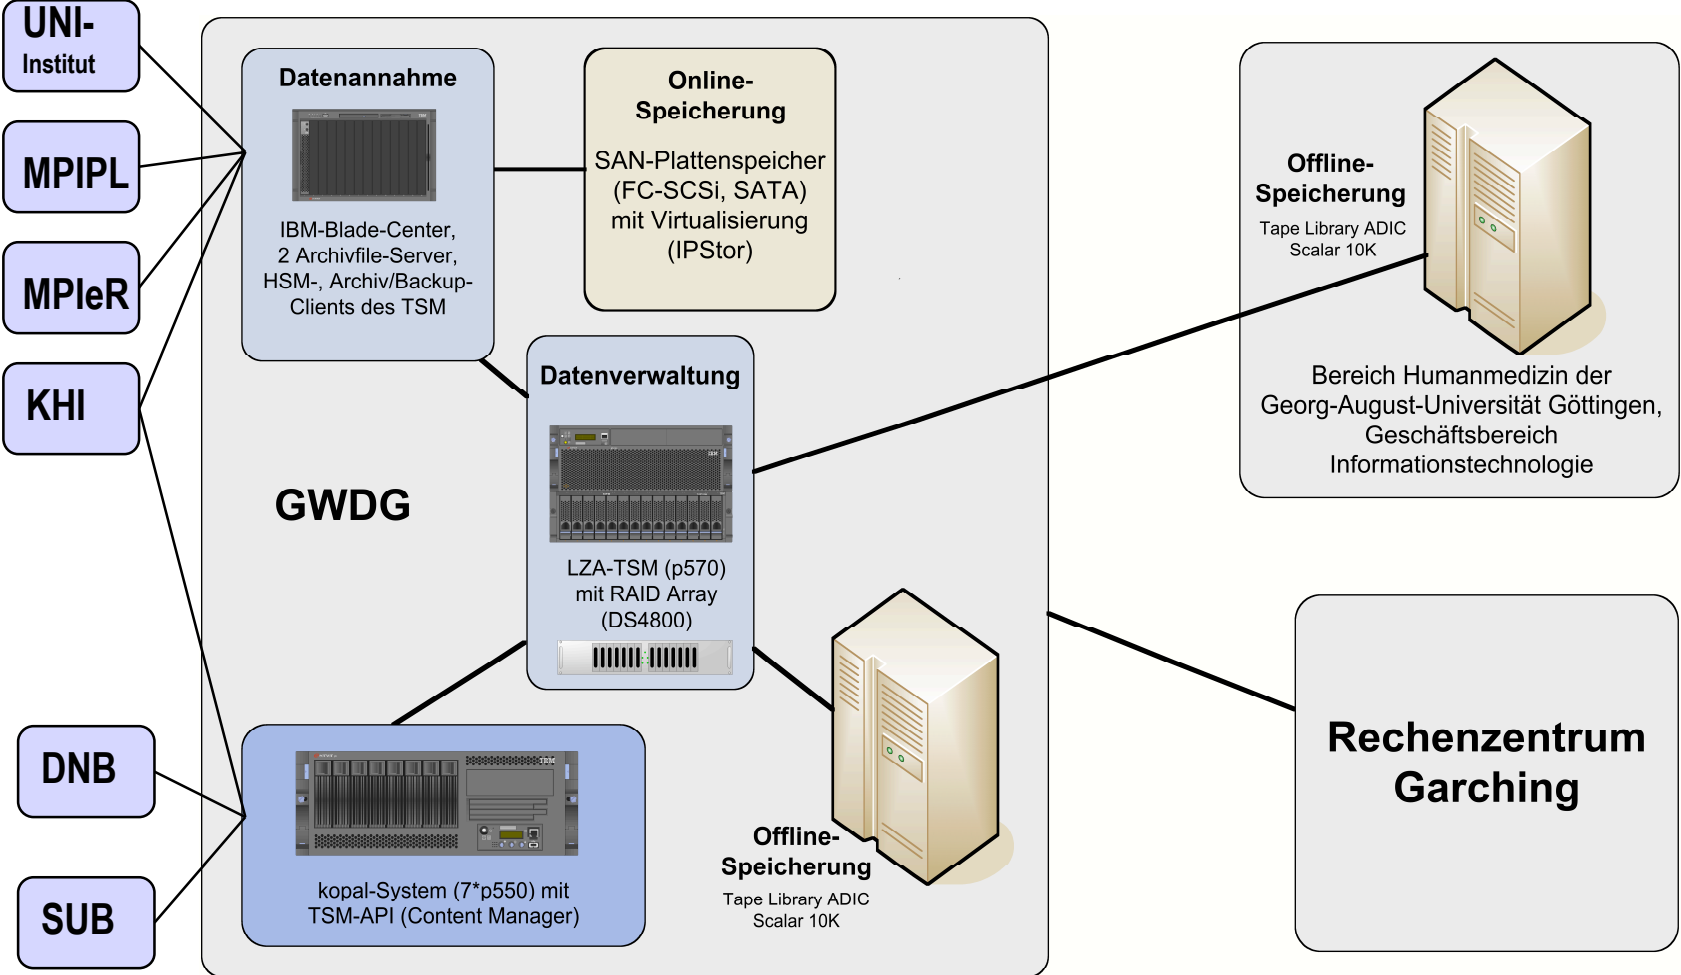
UNI-
Institut

MPIPL

MPIeR

KHI

DNB

SUB

Datenannahme

IBM-Blade-Center, 2 Archivfile-Server, HSM-, Archiv/Backup-Clients des TSM

Online-Speicherung

SAN-Plattenspeicher (FC-SCSi, SATA) mit Virtualisierung (IPStor)

Datenverwaltung

LZA-TSM (p570) mit RAID Array (DS4800)

GWDG

kopal-System (7*p550) mit TSM-API (Content Manager)

Offline-Speicherung

Tape Library ADIC Scalar 10K

Offline-Speicherung

Tape Library ADIC Scalar 10K

Bereich Humanmedizin der Georg-August-Universität Göttingen, Geschäftsbereich Informationstechnologie

Rechenzentrum Garching